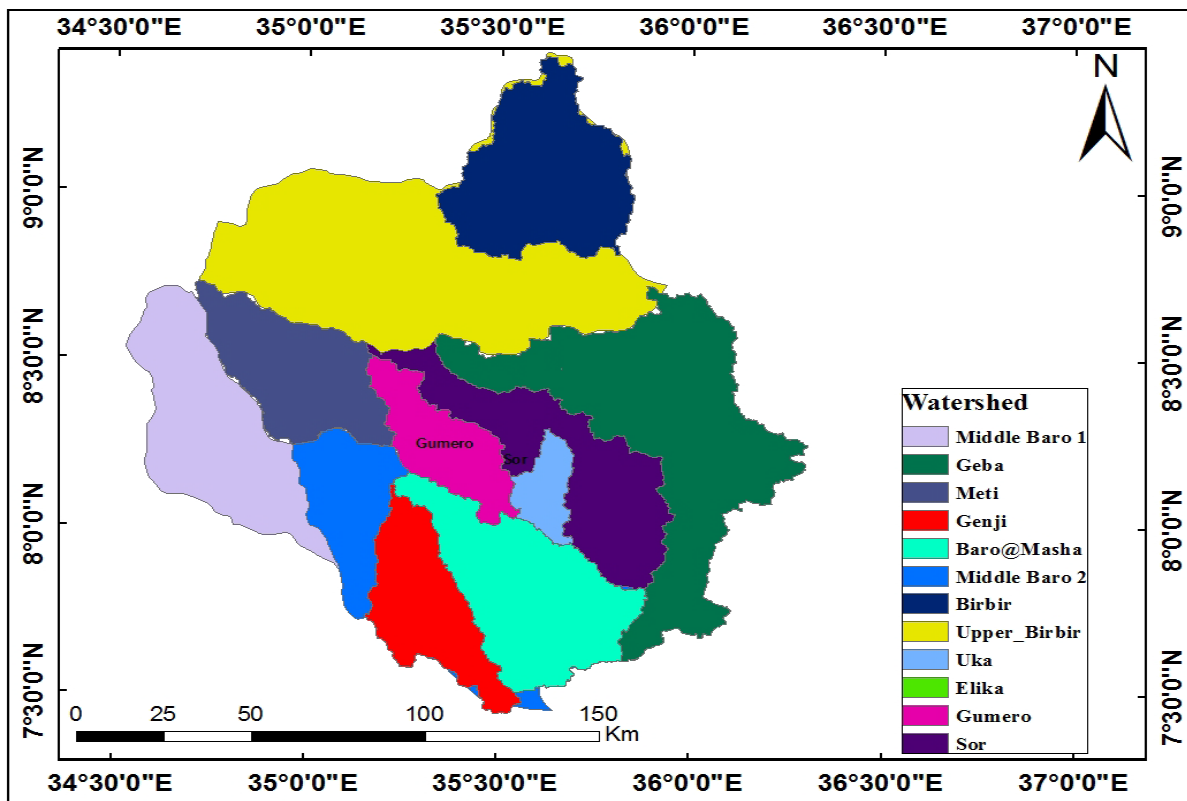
34°30'0"E 35°0'0"E 35°30'0"E 36°0'0"E 36°30'0"E 37°0'0"E

N

9°0'0"N
8°30'0"N
8°0'0"N
7°30'0"N

9°0'0"N
8°30'0"N
8°0'0"N
7°30'0"N

Gumero
Sor

Watershed
Middle Baro 1
Geba
Meti
Genji
Baro@Masha
Middle Baro 2
Birbir
Upper_Birbir
Uka
Elika
Gumero
Sor

0 25 50 100 150
Km

34°30'0"E 35°0'0"E 35°30'0"E 36°0'0"E 36°30'0"E 37°0'0"E